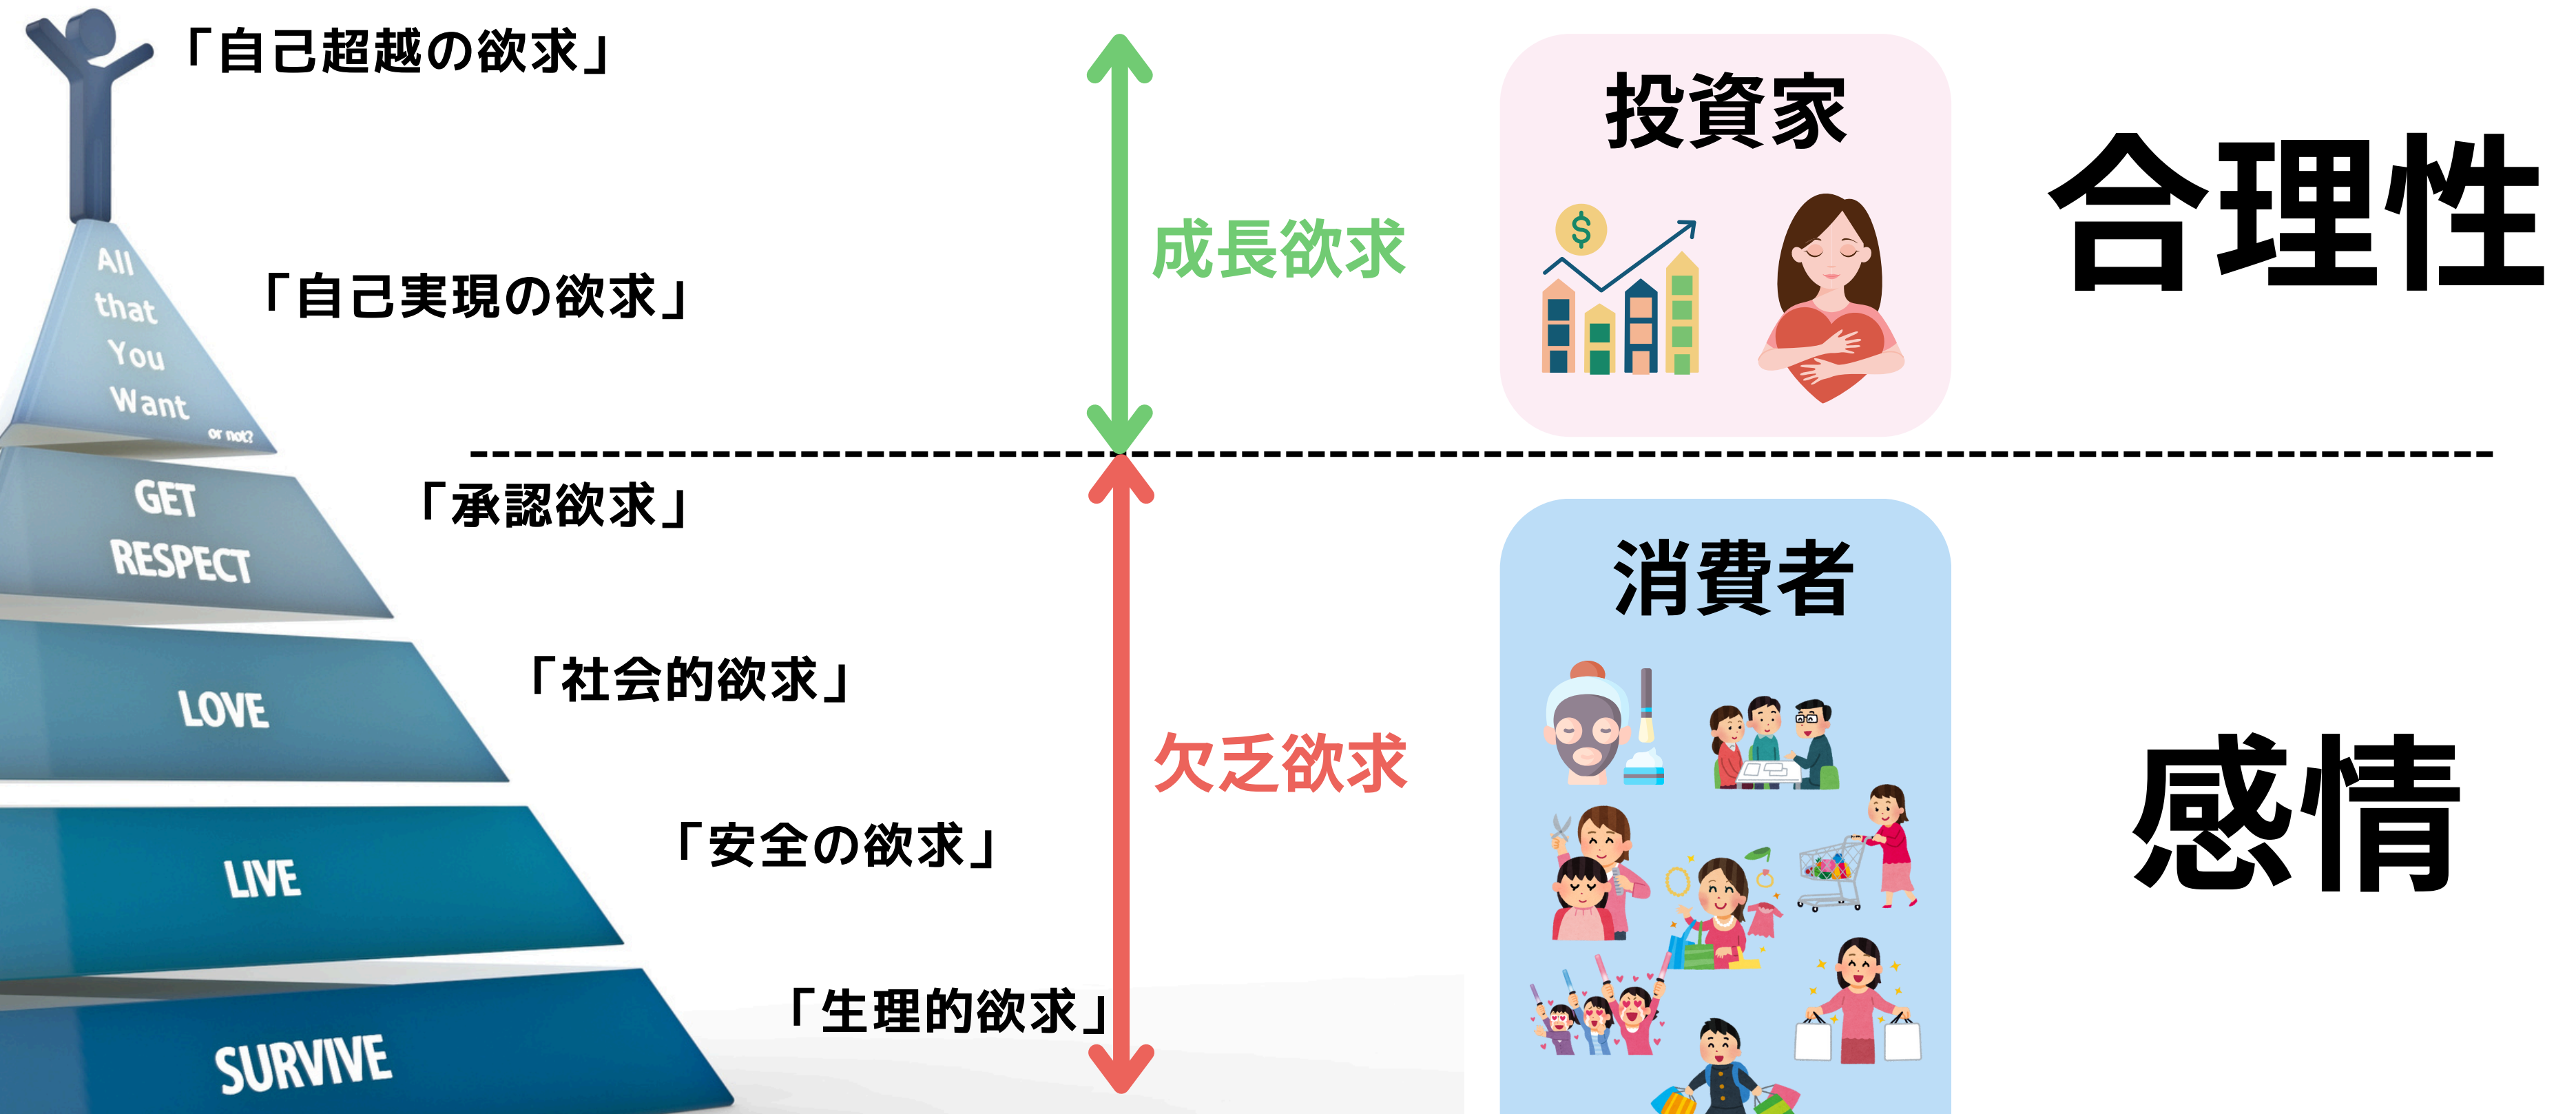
「自己超越の欲求」

All that You Want or not?

「自己実現の欲求」

成長欲求

投資家

$

合理性

GET RESPECT

「承認欲求」

LOVE

「社会的欲求」

LIVE

「安全の欲求」

SURVIVE

「生理的欲求」

欠乏欲求

消費者

感情